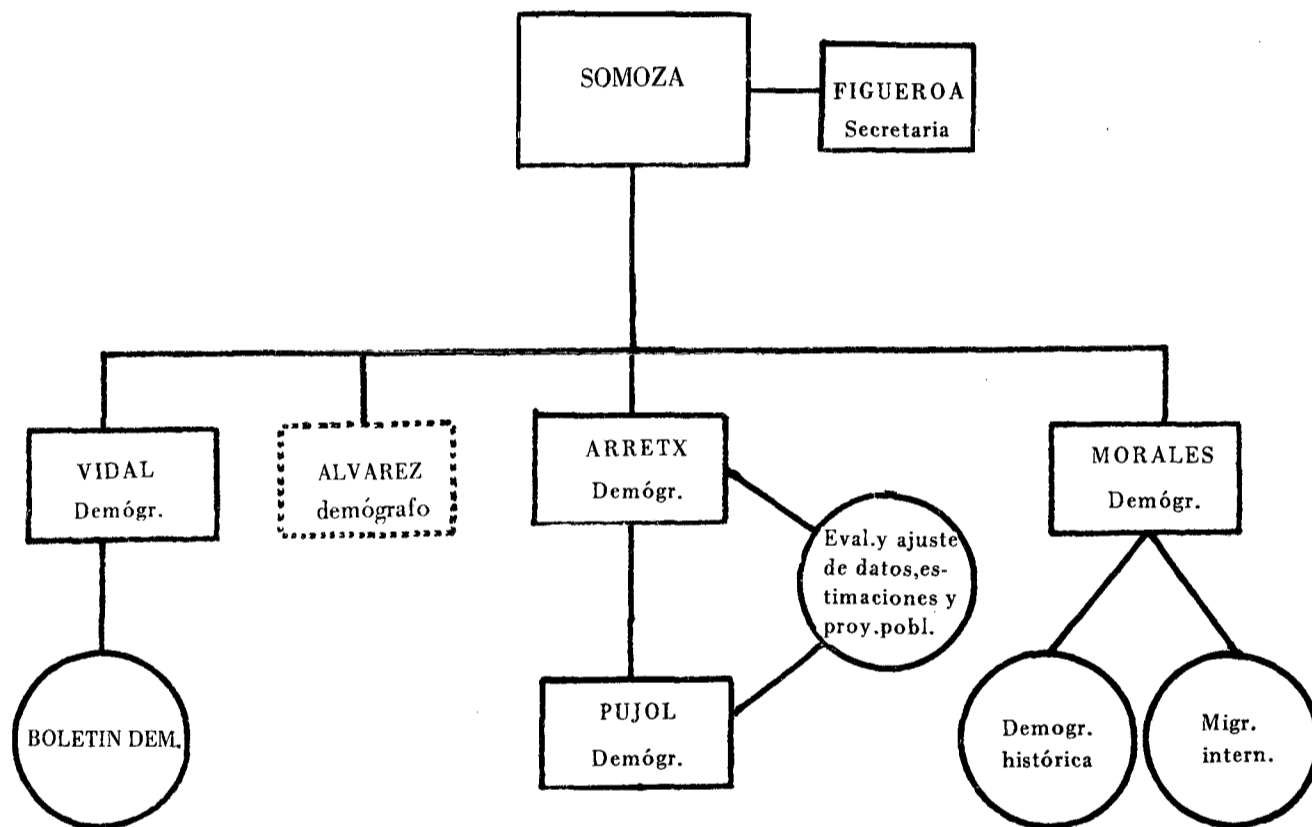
SOMOZA

FIGUEROA
Secretaria

VIDAL
Demógr.

ALVAREZ
demógrafo

ARRETX
Demógr.

MORALES
Demógr.

Eval.y ajuste de datos,estimaciones y proy.pobl.

BOLETIN DEM.

PUJOL
Demógr.

Demogr.
histórica

Migr.
intern.